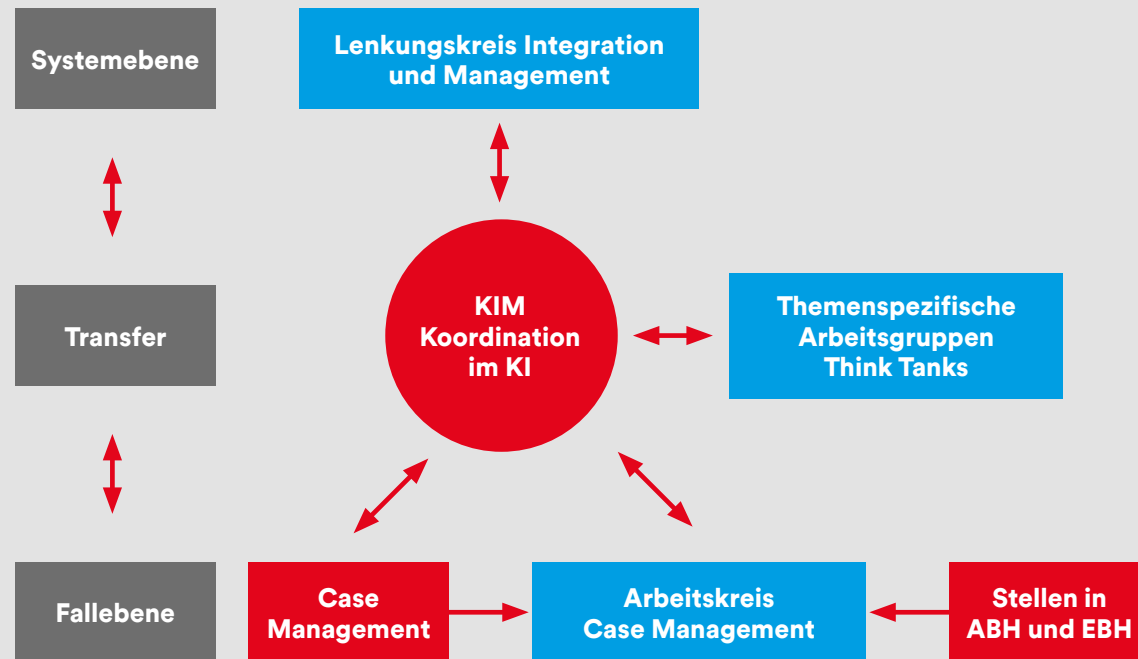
Systemebene

Lenkungskreis Integration und Management

Transfer

KIM Koordination im KI

Themenspezifische Arbeitsgruppen Think Tanks

Fallebene

Case Management

Arbeitskreis Case Management

Stellen in ABH und EBH